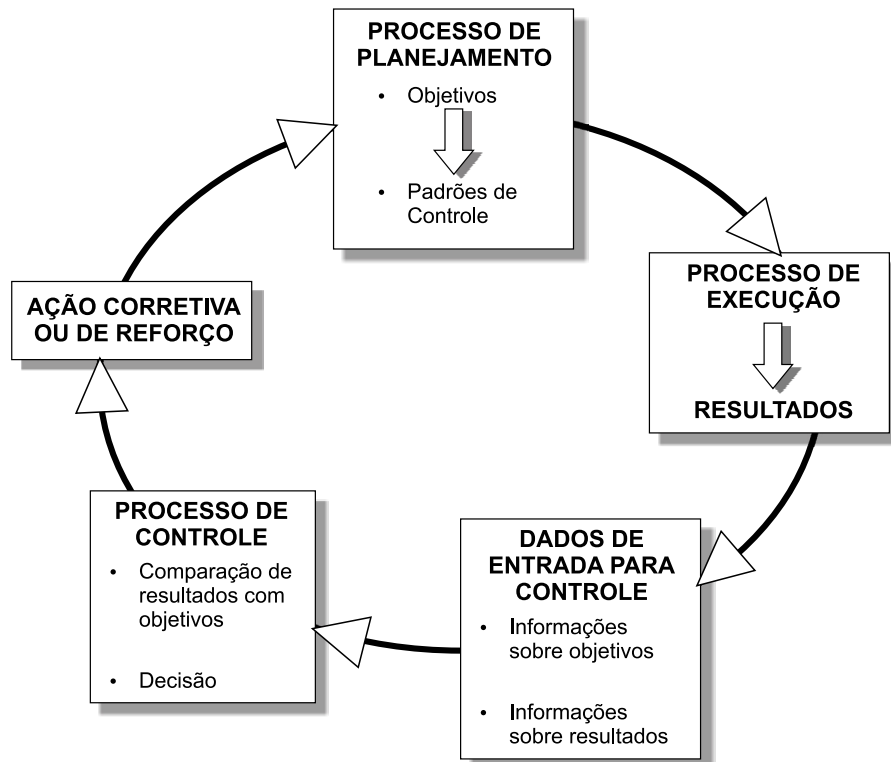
PROCESSO DE PLANEJAMENTO

• Objetivos

• Padrões de Controle

PROCESSO DE EXECUÇÃO

RESULTADOS

DADOS DE ENTRADA PARA CONTROLE

• Informações sobre objetivos

• Informações sobre resultados

PROCESSO DE CONTROLE

• Comparação de resultados com objetivos

• Decisão

AÇÃO CORRETIVA OU DE REFORÇO